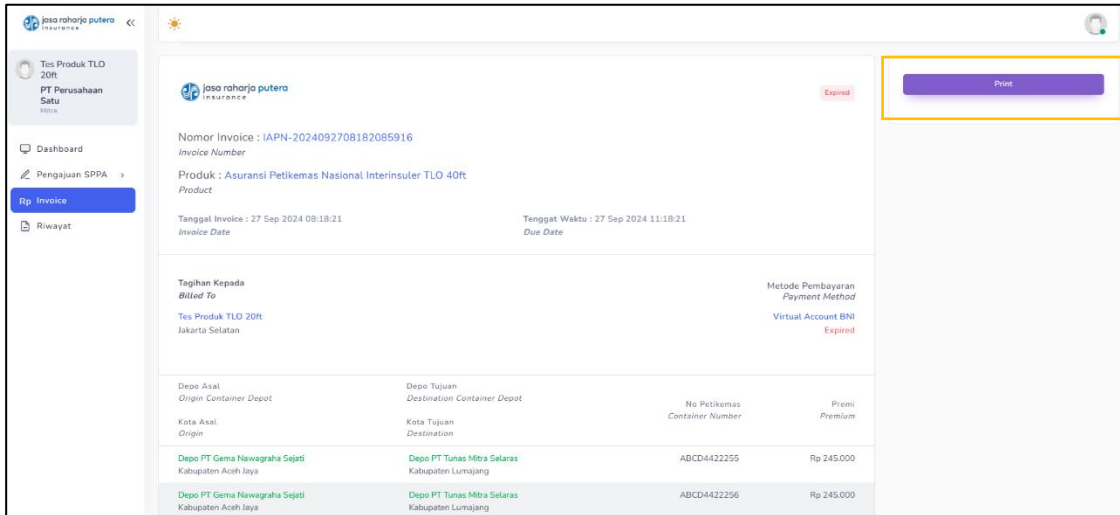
jasa raharja putera insurance «

Tes Produk TLO 20ft
PT Perusahaan Satu
Mitra

Dashboard
Pengajuan SPPA ›
Rp Invoice
Riwayat

jasa raharja putera insurance

Expired

Print

Nomor Invoice : IAPN-2024092708182085916
Invoice Number

Produk : Asuransi Petikemas Nasional Interinsuler TLO 40ft
Product

Tanggal Invoice : 27 Sep 2024 08:18:21
Invoice Date

Tenggat Waktu : 27 Sep 2024 11:18:21
Due Date

Tagihan Kepada
Billed To

Tes Produk TLO 20ft
Jakarta Selatan

Metode Pembayaran
Payment Method

Virtual Account BNI
Expired

| Depo Asal / Origin Container Depot / Kota Asal / Origin | Depo Tujuan / Destination Container Depot / Kota Tujuan / Destination | No Petikemas / Container Number | Premi / Premium |
|---|---|---|---|
| Depo PT Gema Nawagraha Sejati / Kabupaten Aceh Jaya | Depo PT Tunas Mitra Selaras / Kabupaten Lumajang | ABCD4422255 | Rp 245.000 |
| Depo PT Gema Nawagraha Sejati / Kabupaten Aceh Jaya | Depo PT Tunas Mitra Selaras / Kabupaten Lumajang | ABCD4422256 | Rp 245.000 |